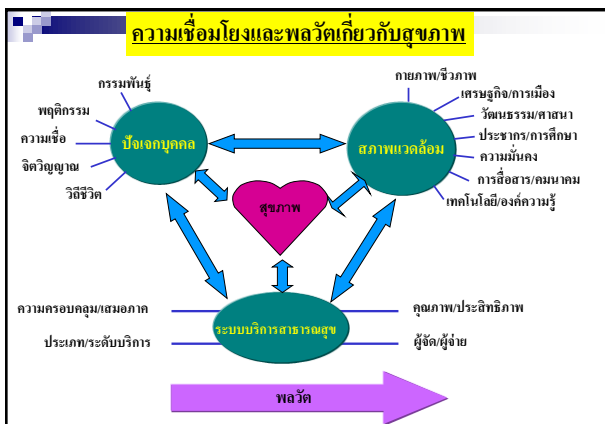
ความเชื่อมโยงและพลวัตเกี่ยวกับสุขภาพ

กรรมพันธุ์
พฤติกรรม
ความเชื่อ
จิตวิญญาณ
วิถีชีวิต

ปัจเจกบุคคล

กายภาพ/ชีวภาพ
เศรษฐกิจ/การเมือง
วัฒนธรรม/ศาสนา
ประชากร/การศึกษา
ความมั่นคง
การสื่อสาร/คมนาคม
เทคโนโลยี/องค์ความรู้

สภาพแวดล้อม

สุขภาพ

ความครอบคลุม/เสมอภาค
ประเภท/ระดับบริการ

ระบบบริการสาธารณสุข

คุณภาพ/ประสิทธิภาพ
ผู้จัด/ผู้จ่าย

พลวัต